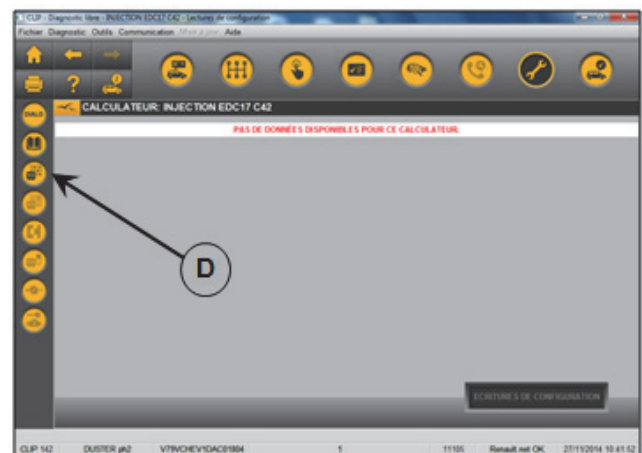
CLIP - Diagnostic libre - INJECTION EDC17 C42 - Lectures de configuration

Fichier Diagnostic Outils Communication Mise à jour Aide

DALS

CALCULATEUR: INJECTION EDC17 C42

PAS DE DONNÉES DISPONIBLES POUR CE CALCULATEUR.

D

ECRITURES DE CONFIGURATION

CLIP 142 DUSTER ph2 VF8VCHEV1DAC01804 1 11105 Renault net OK 27/11/2014 10:41:52